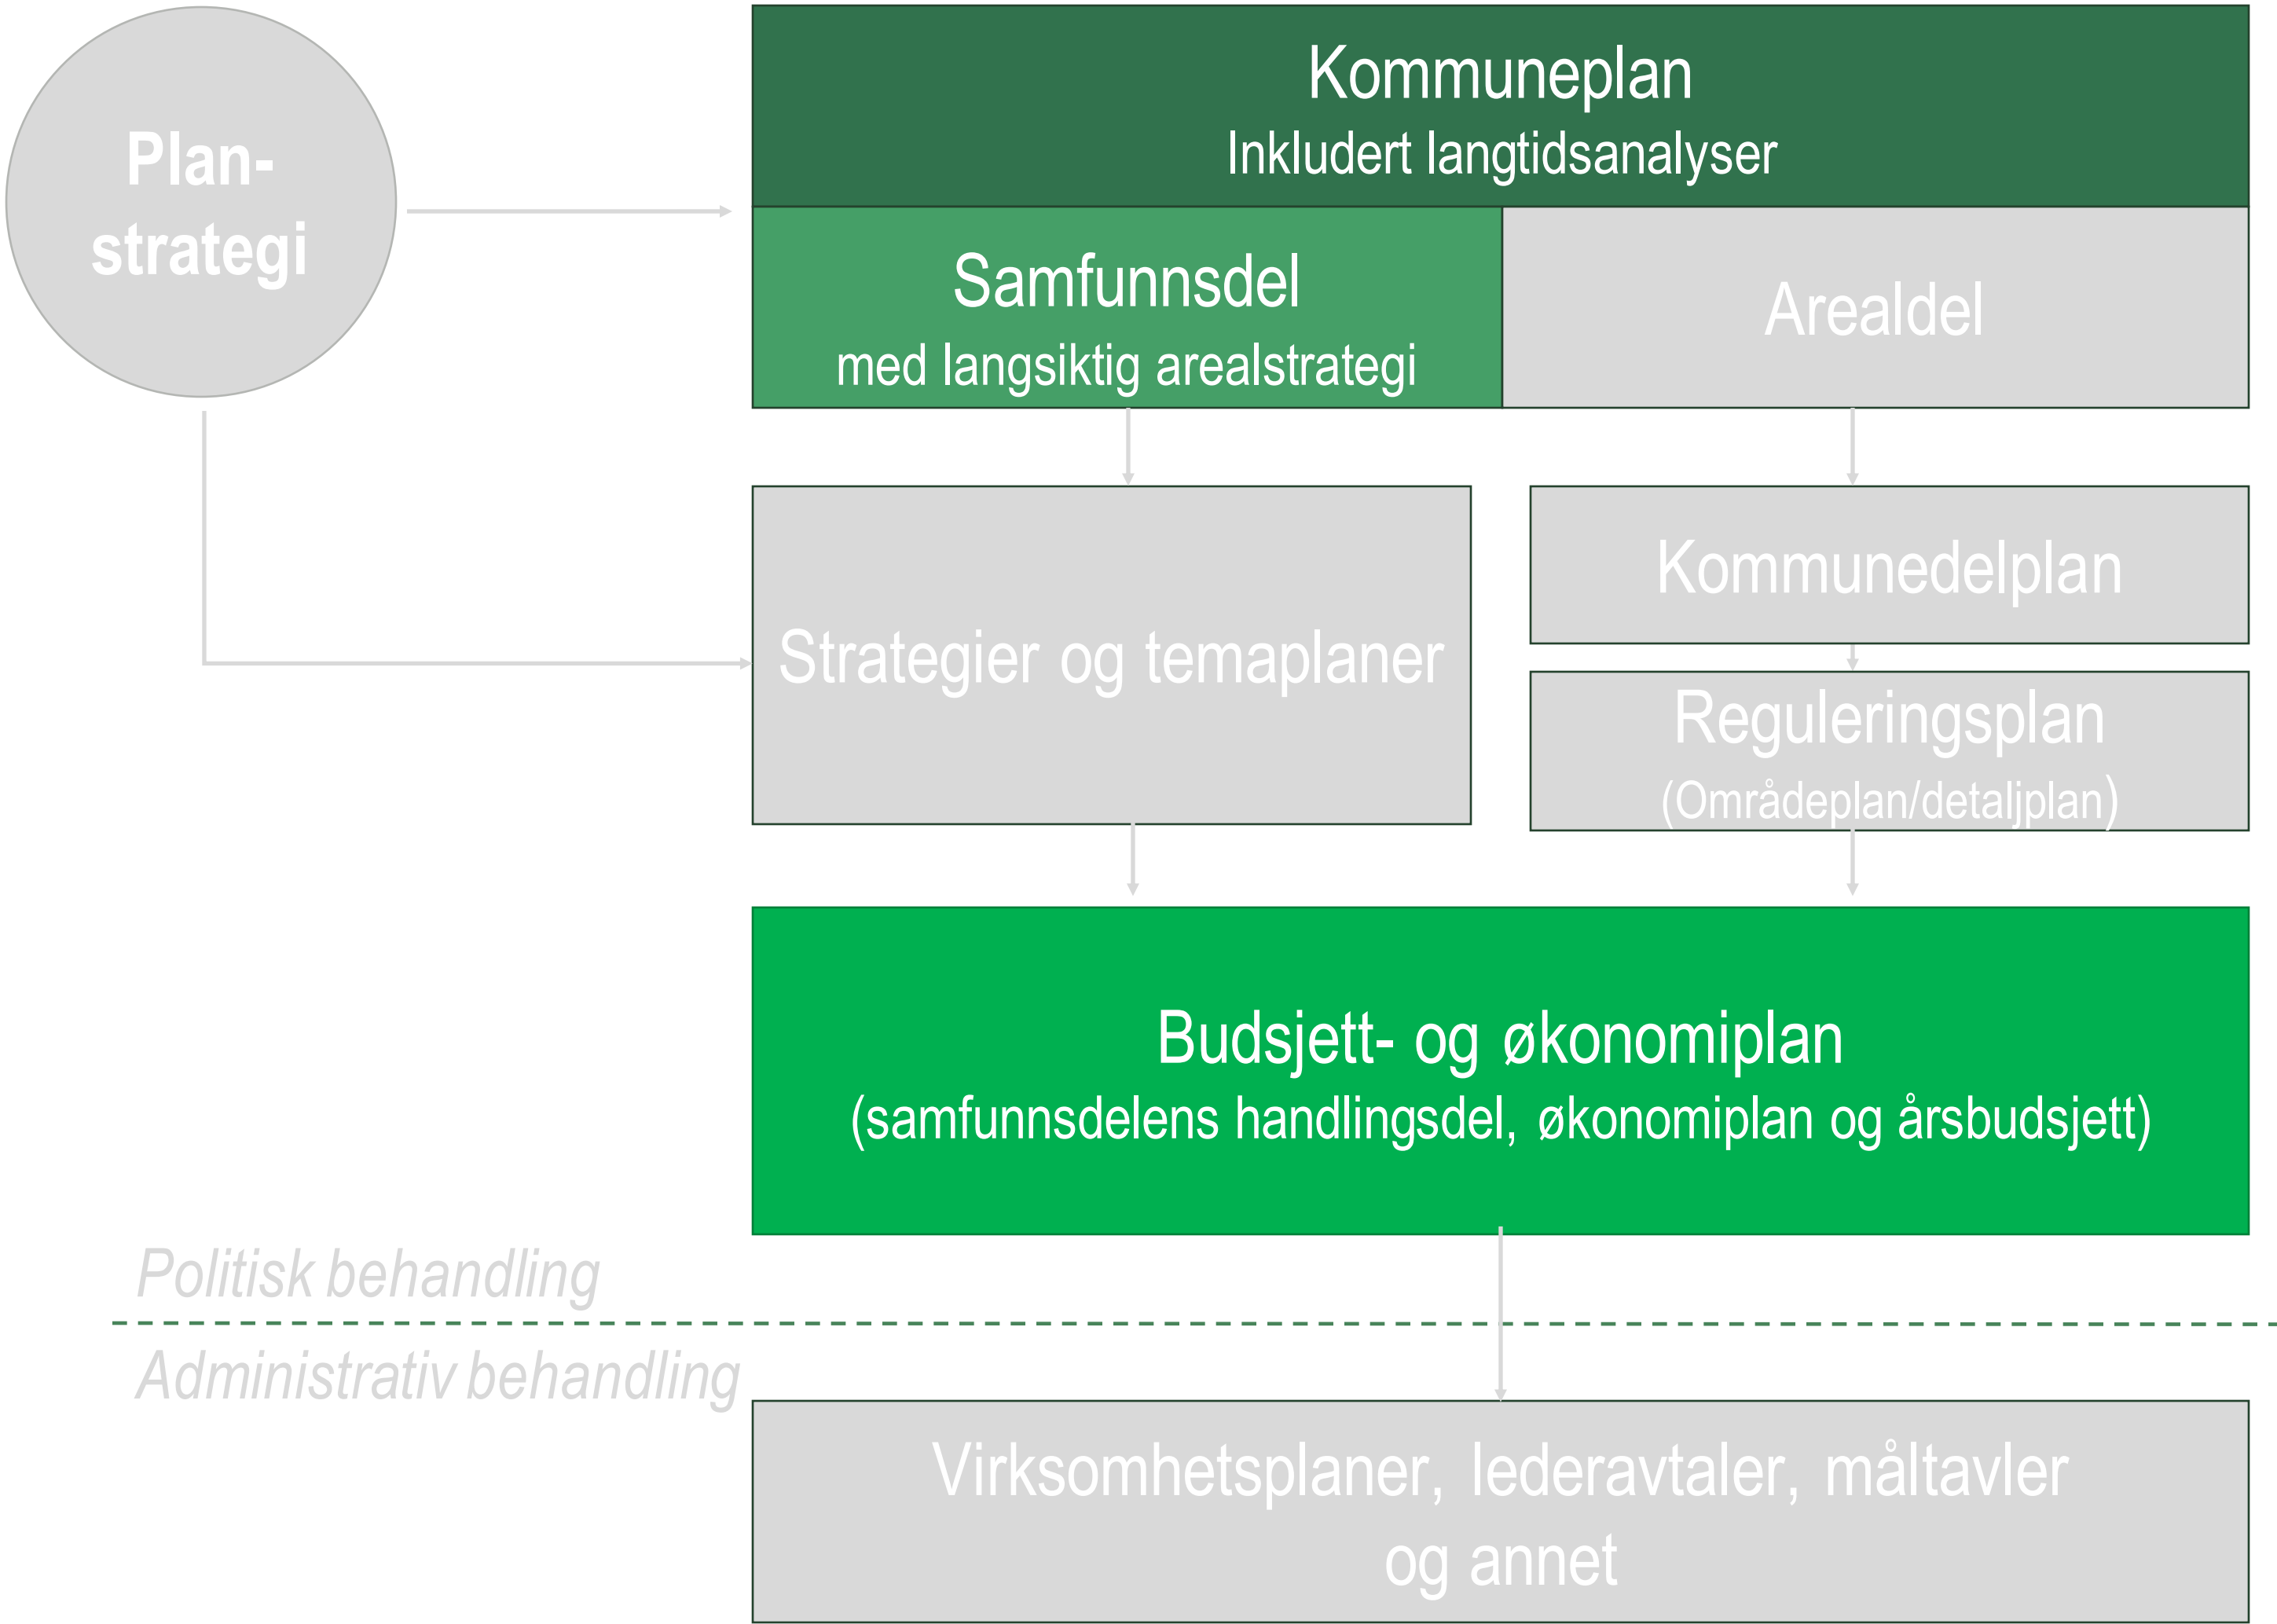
Plan-strategi

Kommuneplan
Inkludert langtidsanalyser

Samfunnsdel
med langsiktig arealstrategi

Arealdel

Strategier og temaplaner

Kommunedelplan

Reguleringsplan
(Områdeplan/detaljplan)

Budsjett- og økonomiplan
(samfunnsdelens handlingsdel, økonomiplan og årsbudsjett)

Politisk behandling

Administrativ behandling

Virksomhetsplaner, lederavtaler, måltavler og annet